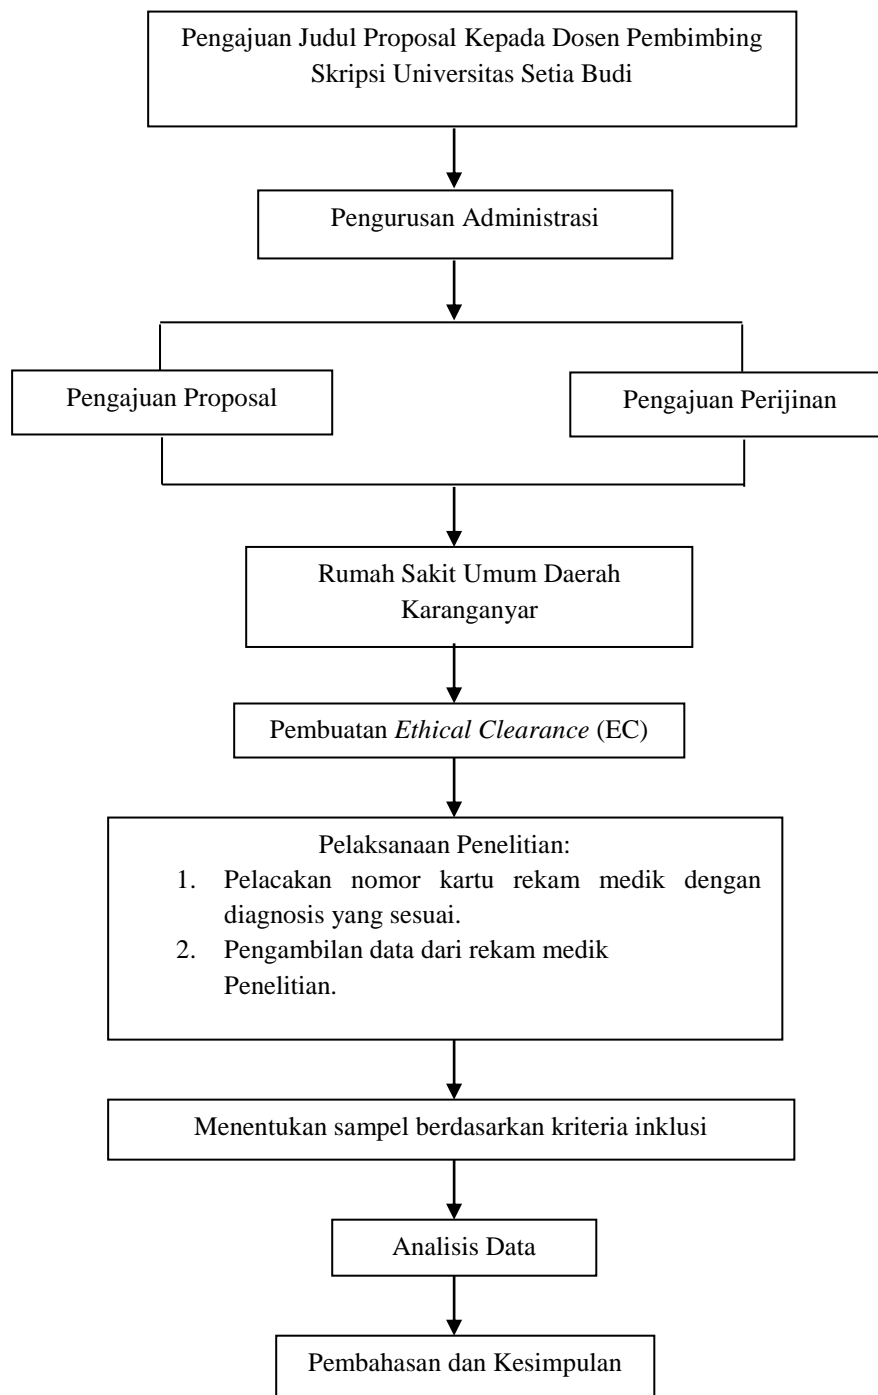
Pengajuan Judul Proposal Kepada Dosen Pembimbing Skripsi Universitas Setia Budi

Pengurusan Administrasi

Pengajuan Proposal

Pengajuan Perijinan

Rumah Sakit Umum Daerah Karanganyar

Pembuatan *Ethical Clearance* (EC)

Pelaksanaan Penelitian:
1. Pelacakan nomor kartu rekam medik dengan diagnosis yang sesuai.
2. Pengambilan data dari rekam medik Penelitian.

Menentukan sampel berdasarkan kriteria inklusi

Analisis Data

Pembahasan dan Kesimpulan